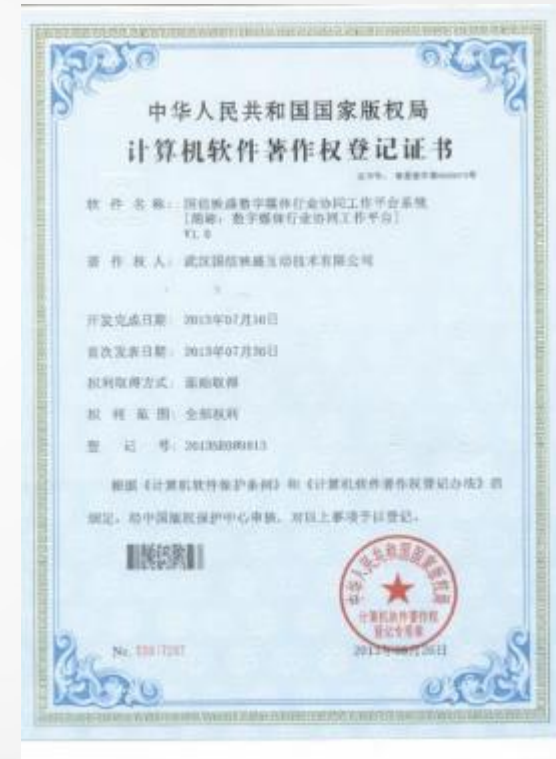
中华人民共和国国家版权局
计算机软件著作权登记证书

证书号：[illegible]

软 件 名 称： 国信映盛数字媒体行业协同工作平台系统 [简称：数字媒体行业协同工作平台] V1.0

著 作 权 人： 武汉国信映盛互动技术有限公司

开发完成日期： 2013年07月30日

首次发表日期： 2013年07月30日

权利取得方式： 原始取得

权 利 范 围： 全部权利

登 记 号： 2013SR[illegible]

根据《计算机软件保护条例》和《计算机软件著作权登记办法》的规定，经中国版权保护中心审核，对以上事项予以登记。

中华人民共和国国家版权局 计算机软件著作权登记专用章

No. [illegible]

2013年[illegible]月26日